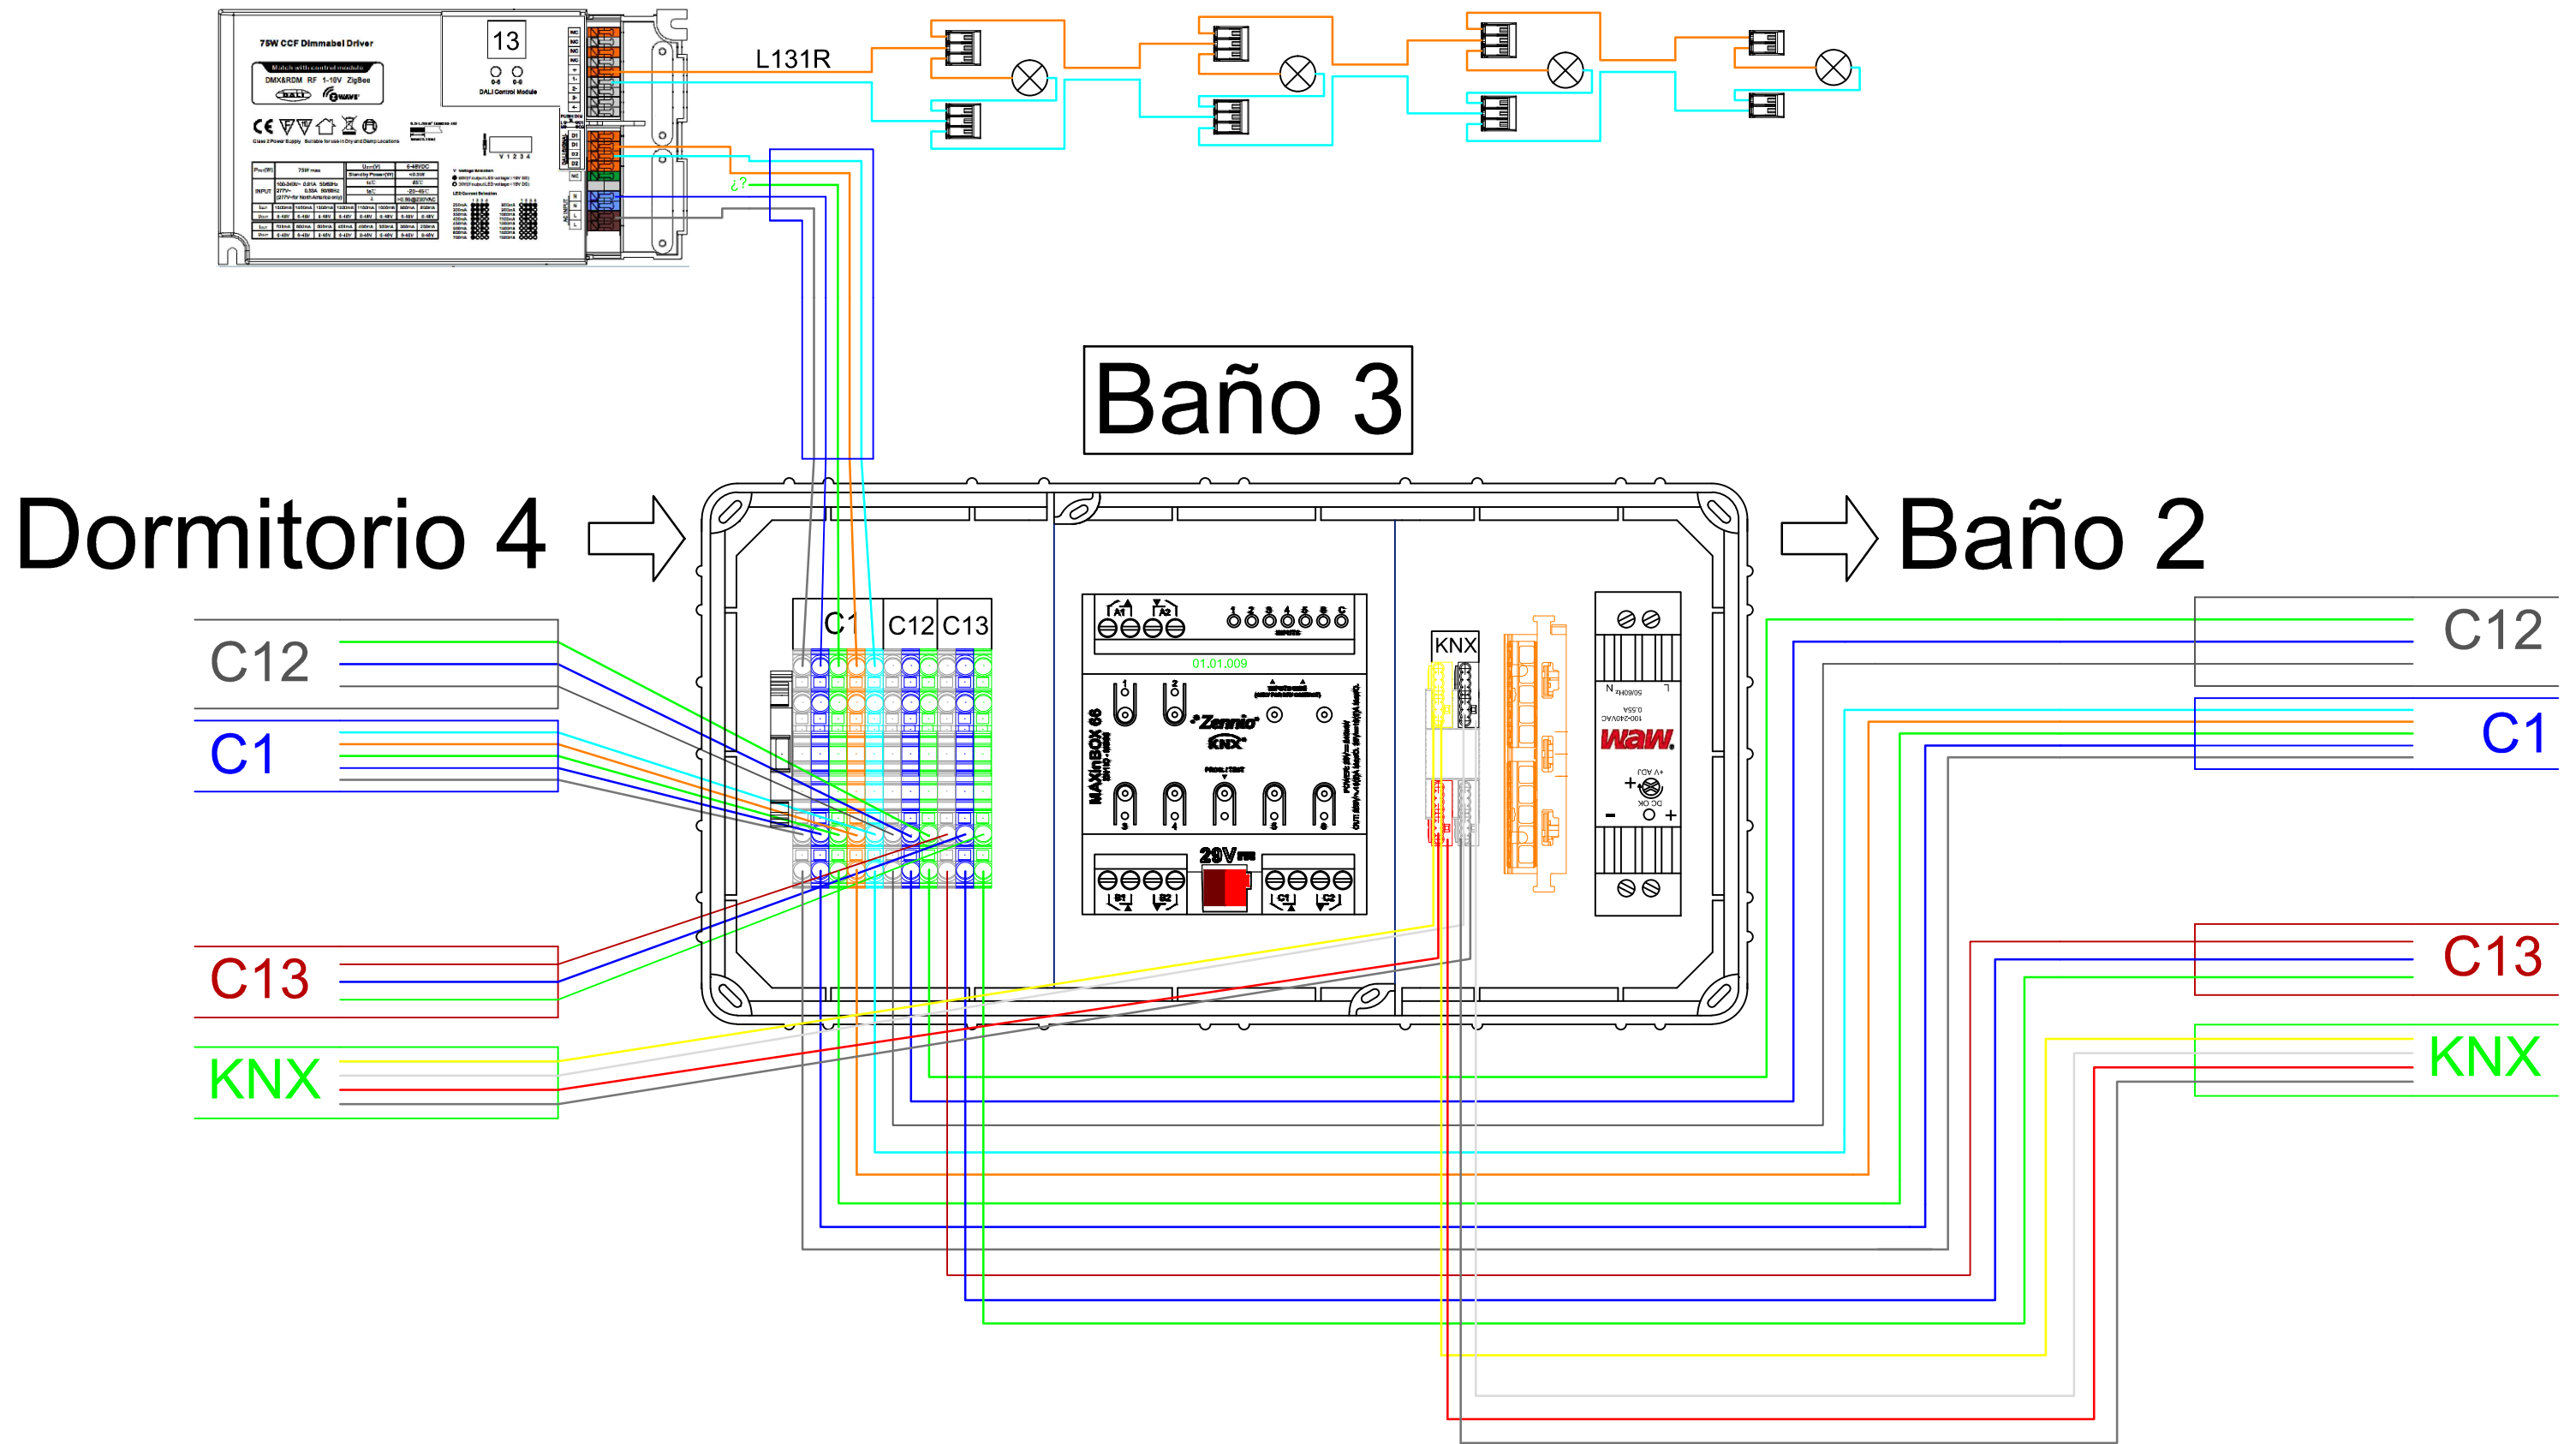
75W CCF Dimmabel Driver

Match with control module

DMX&RDM RF 1-10V ZigBee

DALI

13

DALI Control Module

L131R

¿?

Baño 3

Dormitorio 4

Baño 2

C12

C1

C13

KNX

C1

C12

C13

01.01.009

MAXinBOX 66

Zennio

KNX

29V

KNX

waw

C12

C1

C13

KNX